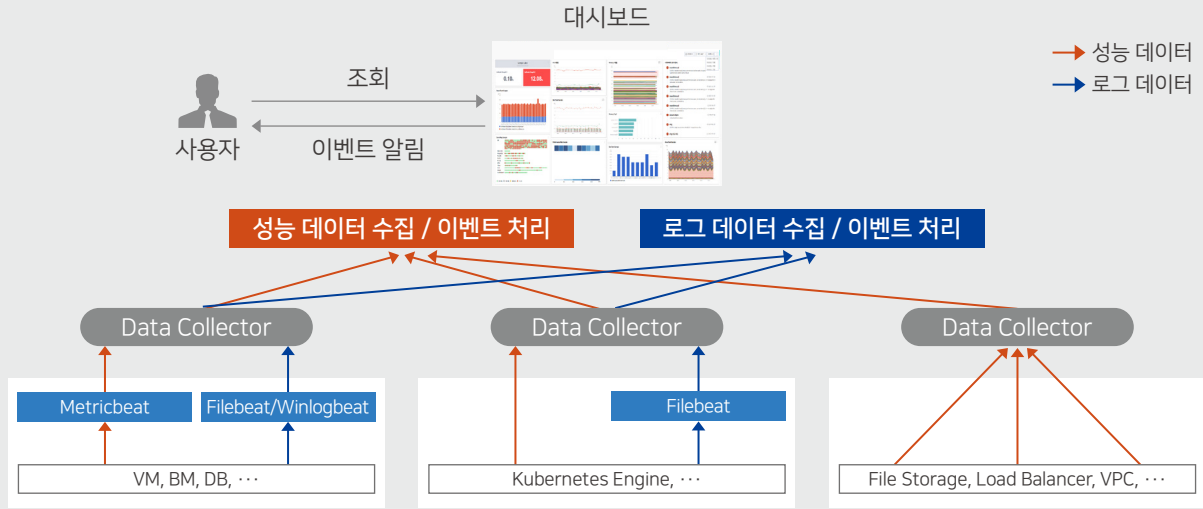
대시보드

성능 데이터
로그 데이터

조회

사용자

이벤트 알림

0.15

12.08

성능 데이터 수집 / 이벤트 처리

로그 데이터 수집 / 이벤트 처리

Data Collector

Data Collector

Data Collector

Metricbeat

Filebeat/Winlogbeat

Filebeat

VM, BM, DB, ···

Kubernetes Engine, ···

File Storage, Load Balancer, VPC, ···